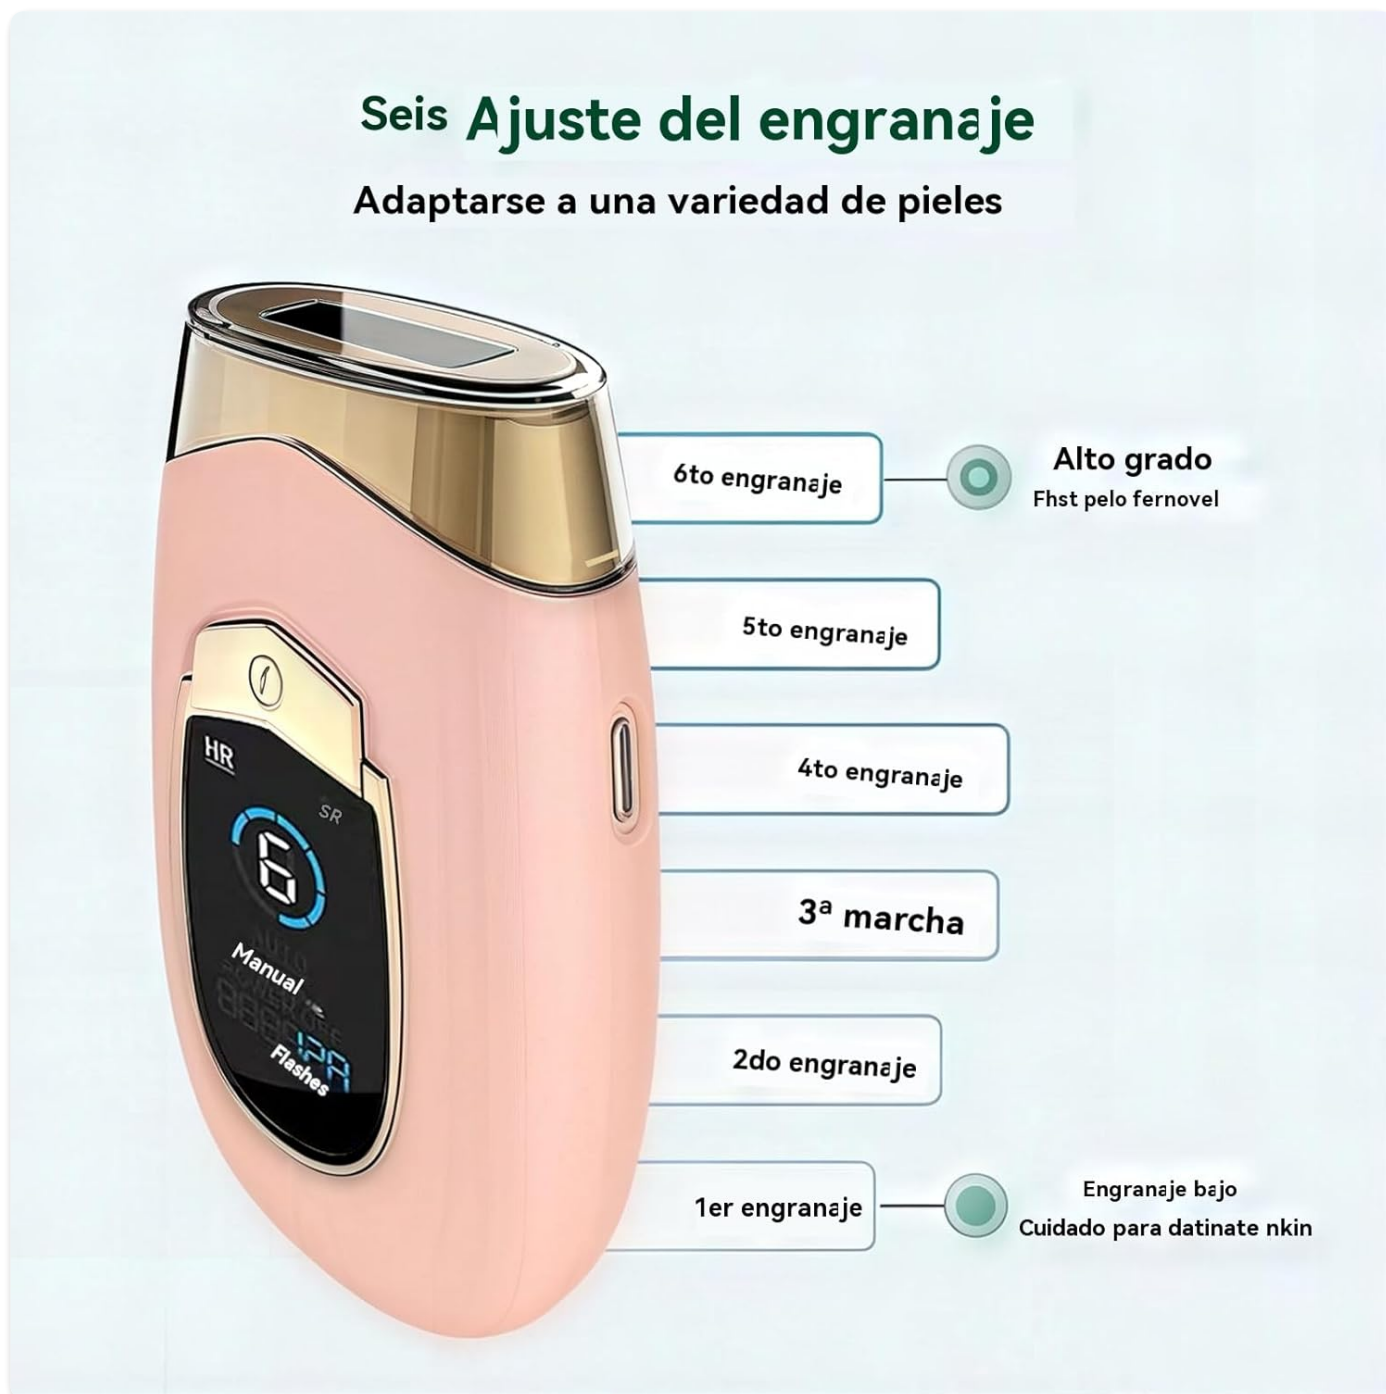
Seis Ajuste del engranaje
Adaptarse a una variedad de pieles

HR
SR
6
Manual
AUTO
Flashes

6to engranaje

Alto grado
Fhst pelo fernovel

5to engranaje

4to engranaje

3ª marcha

2do engranaje

1er engranaje

Engranaje bajo
Cuidado para datinate nkin